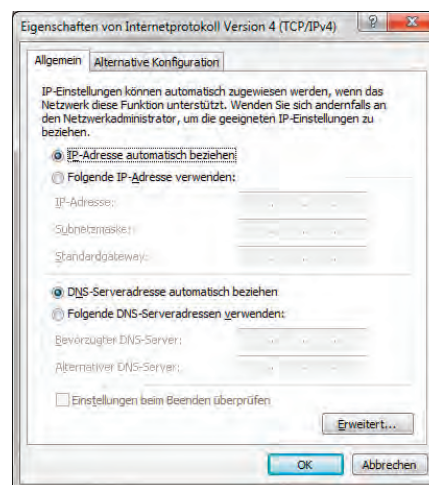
Eigenschaften von Internetprotokoll Version 4 (TCP/IPv4)

Allgemein | Alternative Konfiguration

IP-Einstellungen können automatisch zugewiesen werden, wenn das Netzwerk diese Funktion unterstützt. Wenden Sie sich andernfalls an den Netzwerkadministrator, um die geeigneten IP-Einstellungen zu beziehen.

IP-Adresse automatisch beziehen

Folgende IP-Adresse verwenden:

IP-Adresse:

Subnetzmaske:

Standardgateway:

DNS-Serveradresse automatisch beziehen

Folgende DNS-Serveradressen verwenden:

Bevorzugter DNS-Server:

Alternativer DNS-Server:

Einstellungen beim Beenden überprüfen

Erweitert...

OK

Abbrechen